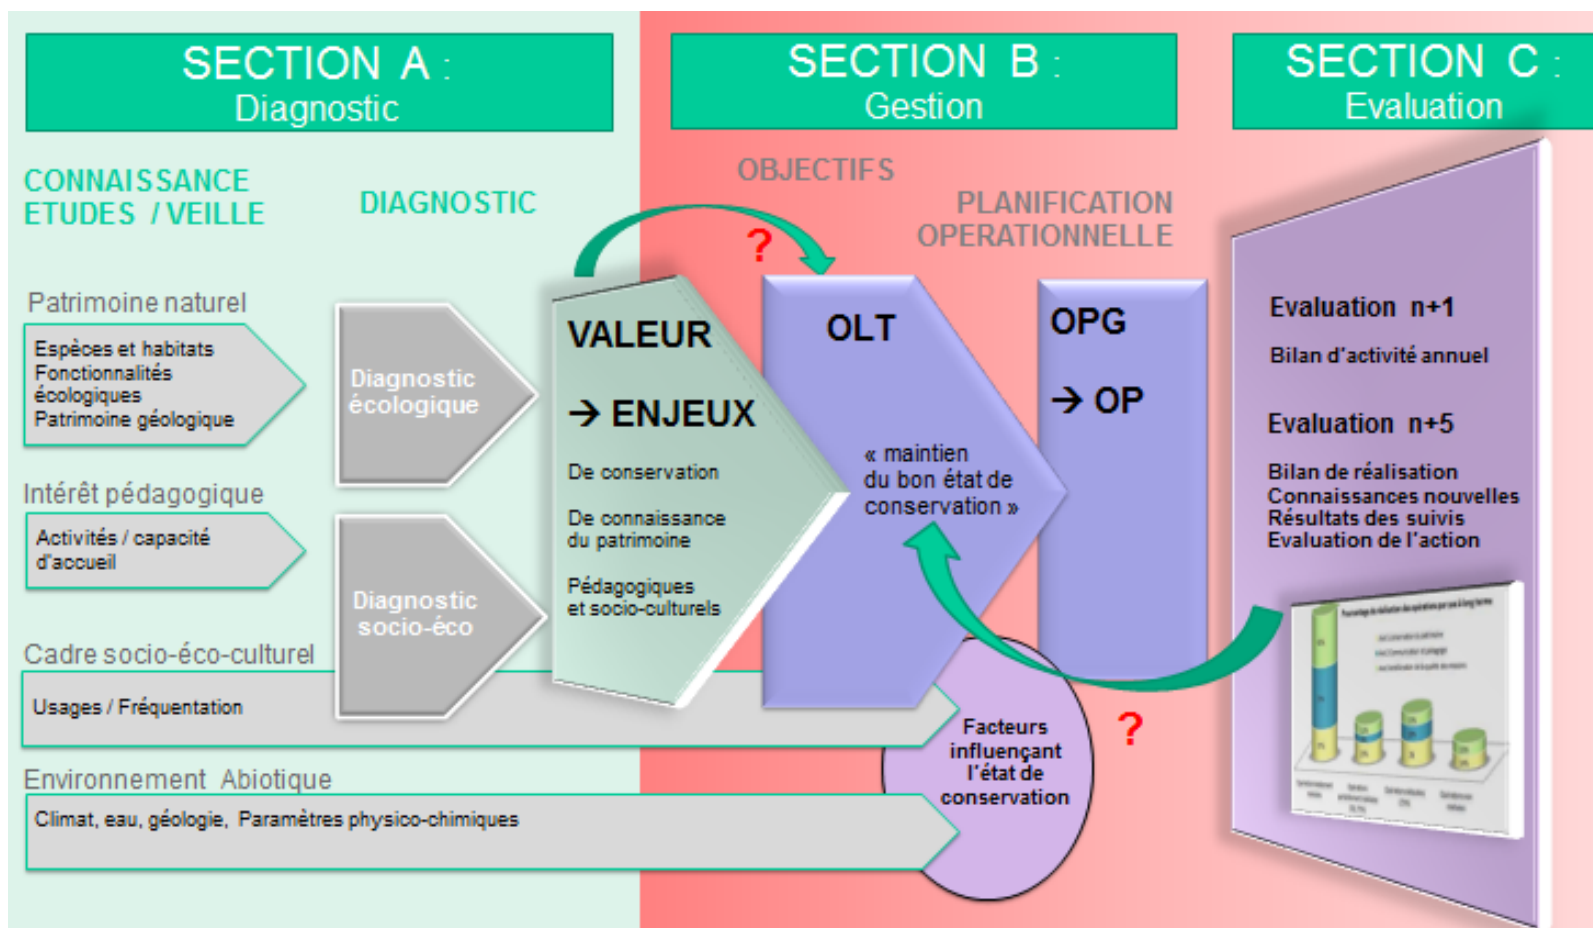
SECTION A :
Diagnostic

SECTION B :
Gestion

SECTION C :
Evaluation

CONNAISSANCE
ETUDES / VEILLE

DIAGNOSTIC

OBJECTIFS

PLANIFICATION
OPERATIONNELLE

Patrimoine naturel

Espèces et habitats
Fonctionnalités écologiques
Patrimoine géologique

Diagnostic écologique

Intérêt pédagogique

Activités / capacité d'accueil

Diagnostic socio-éco

Cadre socio-éco-culturel

Usages / Fréquentation

Environnement Abiotique

Climat, eau, géologie, Paramètres physico-chimiques

?

VALEUR

→ ENJEUX

De conservation

De connaissance du patrimoine

Pédagogiques et socio-culturels

OLT

« maintien du bon état de conservation »

OPG

→ OP

Facteurs influençant l'état de conservation

?

Evaluation n+1

Bilan d'activité annuel

Evaluation n+5

Bilan de réalisation
Connaissances nouvelles
Résultats des suivis
Evaluation de l'action

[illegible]